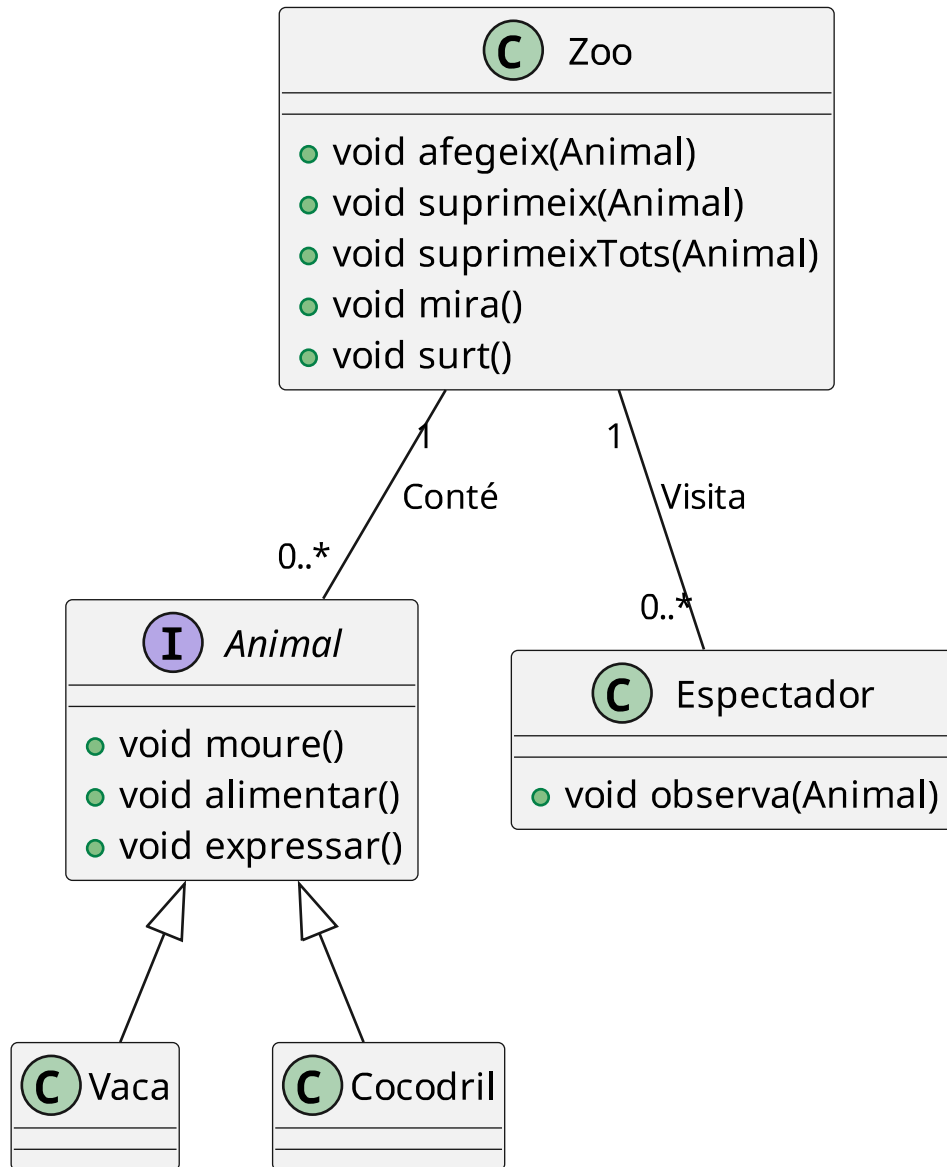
C Zoo

void afegeix(Animal)
void suprimeix(Animal)
void suprimeixTots(Animal)
void mira()
void surt()

1
Conté
0..*

1
Visita
0..*

I Animal

void moure()
void alimentar()
void expressar()

C Espectador

void observa(Animal)

C Vaca

C Cocodril